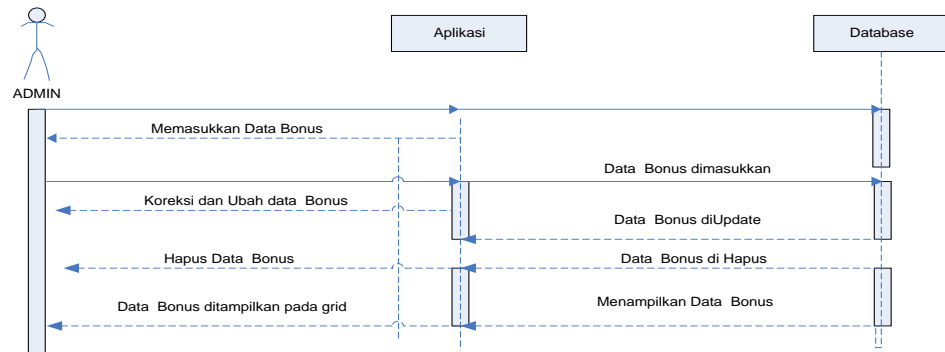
ADMIN

Aplikasi

Database

Memasukkan Data Bonus

Data Bonus dimasukkan

Koreksi dan Ubah data Bonus

Data Bonus diUpdate

Hapus Data Bonus

Data Bonus di Hapus

Data Bonus ditampilkan pada grid

Menampilkan Data Bonus